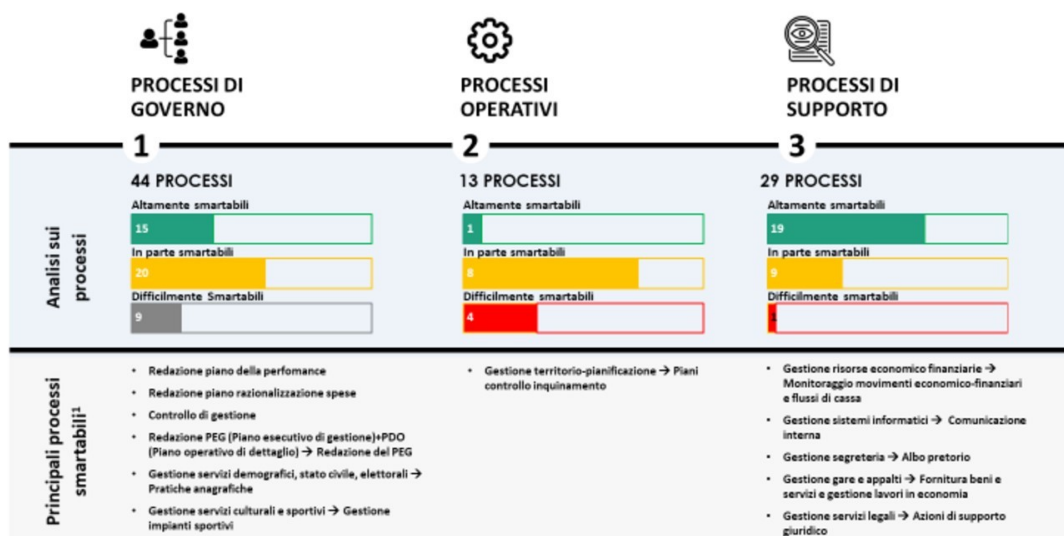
PROCESSI DI GOVERNO

1

PROCESSI OPERATIVI

2

PROCESSI DI SUPPORTO

3

Analisi sui processi

44 PROCESSI

Altamente smartabili
15

In parte smartabili
20

Difficilmente Smartabili
9

13 PROCESSI

Altamente smartabili
1

In parte smartabili
8

Difficilmente smartabili
4

29 PROCESSI

Altamente smartabili
19

In parte smartabili
9

Difficilmente smartabili
1

Principali processi smartabili$^1$

• Redazione piano della perfomance
• Redazione piano razionalizzazione spese
• Controllo di gestione
• Redazione PEG (Piano esecutivo di gestione)+PDO (Piano operativo di dettaglio) → Redazione del PEG
• Gestione servizi demografici, stato civile, elettorali → Pratiche anagrafiche
• Gestione servizi culturali e sportivi → Gestione impianti sportivi

• Gestione territorio-pianificazione → Piani controllo inquinamento

• Gestione risorse economico finanziarie → Monitoraggio movimenti economico-finanziari e flussi di cassa
• Gestione sistemi informatici → Comunicazione interna
• Gestione segreteria → Albo pretorio
• Gestione gare e appalti → Fornitura beni e servizi e gestione lavori in economia
• Gestione servizi legali → Azioni di supporto giuridico